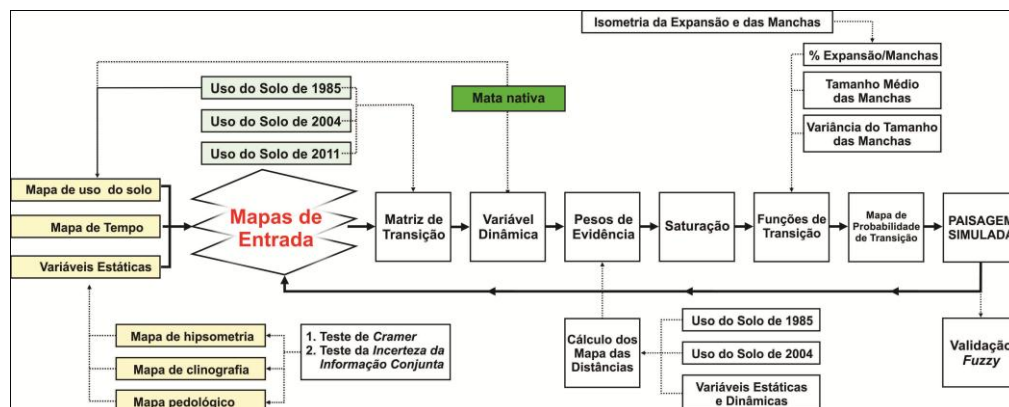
Isometria da Expansão e das Manchas

% Expansão/Manchas

Tamanho Médio das Manchas

Variância do Tamanho das Manchas

Uso do Solo de 1985

Uso do Solo de 2004

Uso do Solo de 2011

Mata nativa

Mapa de uso do solo

Mapa de Tempo

Variáveis Estáticas

Mapas de Entrada

Matriz de Transição

Variável Dinâmica

Pesos de Evidência

Saturação

Funções de Transição

Mapa de Probabilidade de Transição

PAISAGEM SIMULADA

Mapa de hipsometria

Mapa de clinografia

Mapa pedológico

1. Teste de *Cramer*
2. Teste da *Incerteza da Informação Conjunta*

Cálculo dos Mapa das Distâncias

Uso do Solo de 1985

Uso do Solo de 2004

Variáveis Estáticas e Dinâmicas

Validação *Fuzzy*